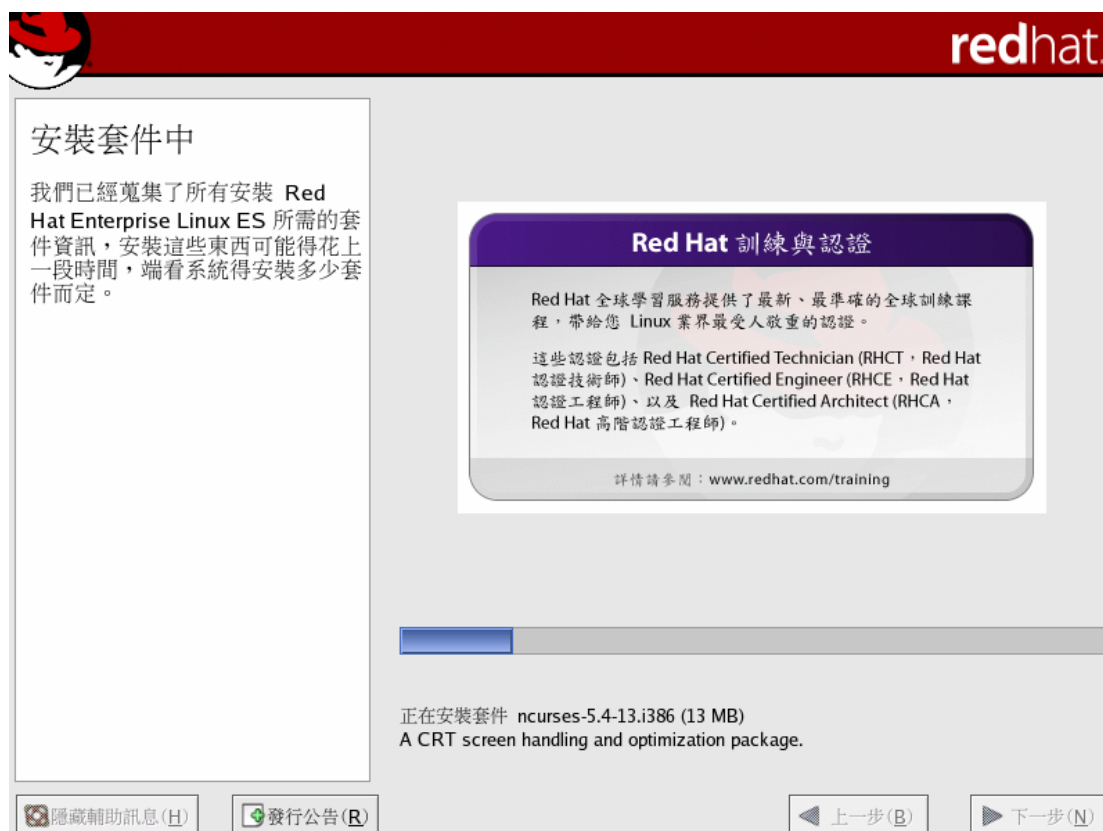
redhat.

安裝套件中

我們已經蒐集了所有安裝 Red Hat Enterprise Linux ES 所需的套件資訊，安裝這些東西可能得花上一段時間，端看系統得安裝多少套件而定。

Red Hat 訓練與認證

Red Hat 全球學習服務提供了最新、最準確的全球訓練課程，帶給您 Linux 業界最受人敬重的認證。

这些認證包括 Red Hat Certified Technician (RHCT，Red Hat 認證技術師)、Red Hat Certified Engineer (RHCE，Red Hat 認證工程師)、以及 Red Hat Certified Architect (RHCA，Red Hat 高階認證工程師)。

詳情請參閱：www.redhat.com/training

正在安裝套件 ncurses-5.4-13.i386 (13 MB)
A CRT screen handling and optimization package.

隱藏輔助訊息(H) 發行公告(R) 上一步(B) 下一步(N)